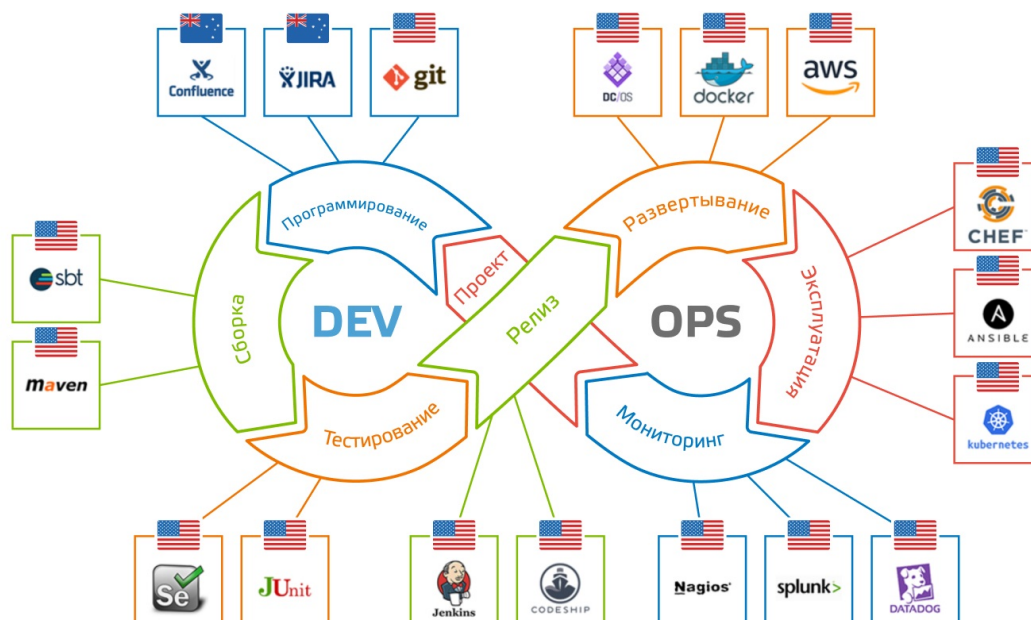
Confluence

JIRA

git

DC/OS

docker

aws

Программирование

Развертывание

CHEF

sbt

Проект

Релиз

DEV

OPS

Эксплуатация

ANSIBLE

Сборка

maven

Тестирование

Мониторинг

kubernetes

Se

JUnit

Jenkins

CODESHIP

Nagios

splunk>

DATADOG